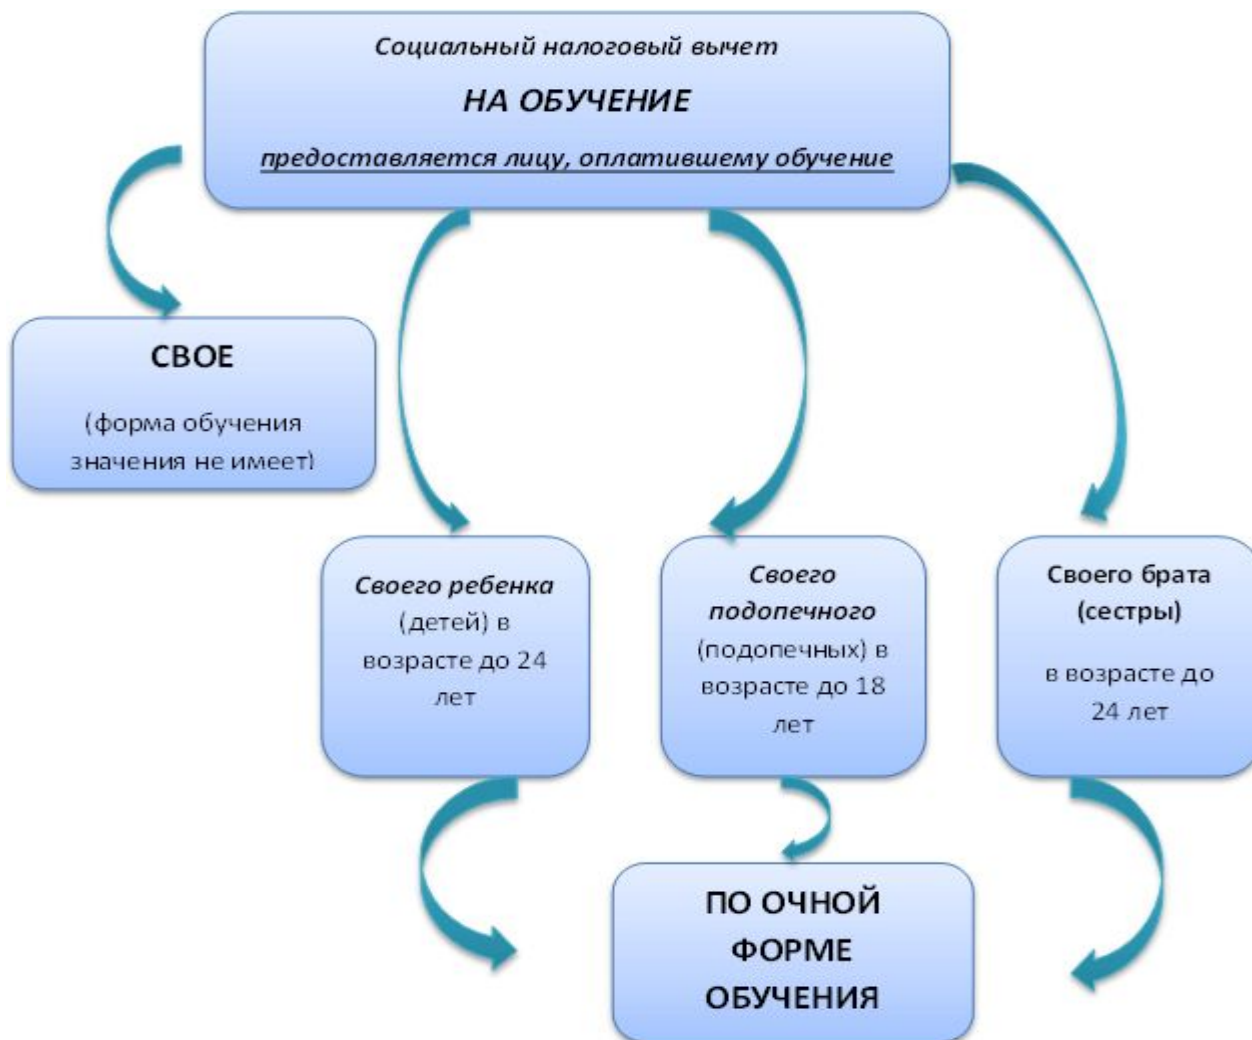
Социальный налоговый вычет

НА ОБУЧЕНИЕ

предоставляется лицу, оплатившему обучение

СВОЕ

(форма обучения значения не имеет)

Своего ребенка (детей) в возрасте до 24 лет

Своего подопечного (подопечных) в возрасте до 18 лет

Своего брата (сестры)

в возрасте до 24 лет

ПО ОЧНОЙ ФОРМЕ ОБУЧЕНИЯ